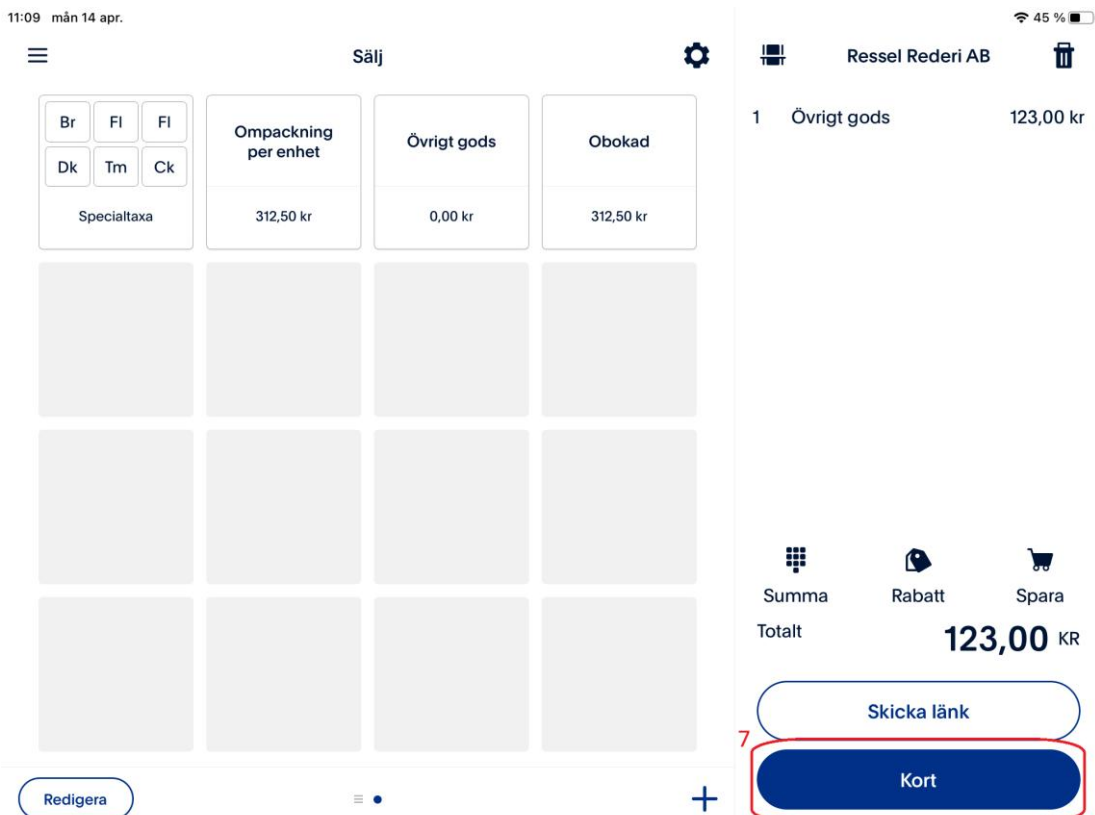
11:09 mån 14 apr.

45 %

Sälj

Ressel Rederi AB

Br Fl Fl
Dk Tm Ck

Specialtaxa

Ompackning per enhet

312,50 kr

Övrigt gods

0,00 kr

Obokad

312,50 kr

1 Övrigt gods 123,00 kr

Summa Rabatt Spara

Totalt 123,00 KR

Skicka länk

7

Kort

Redigera

+